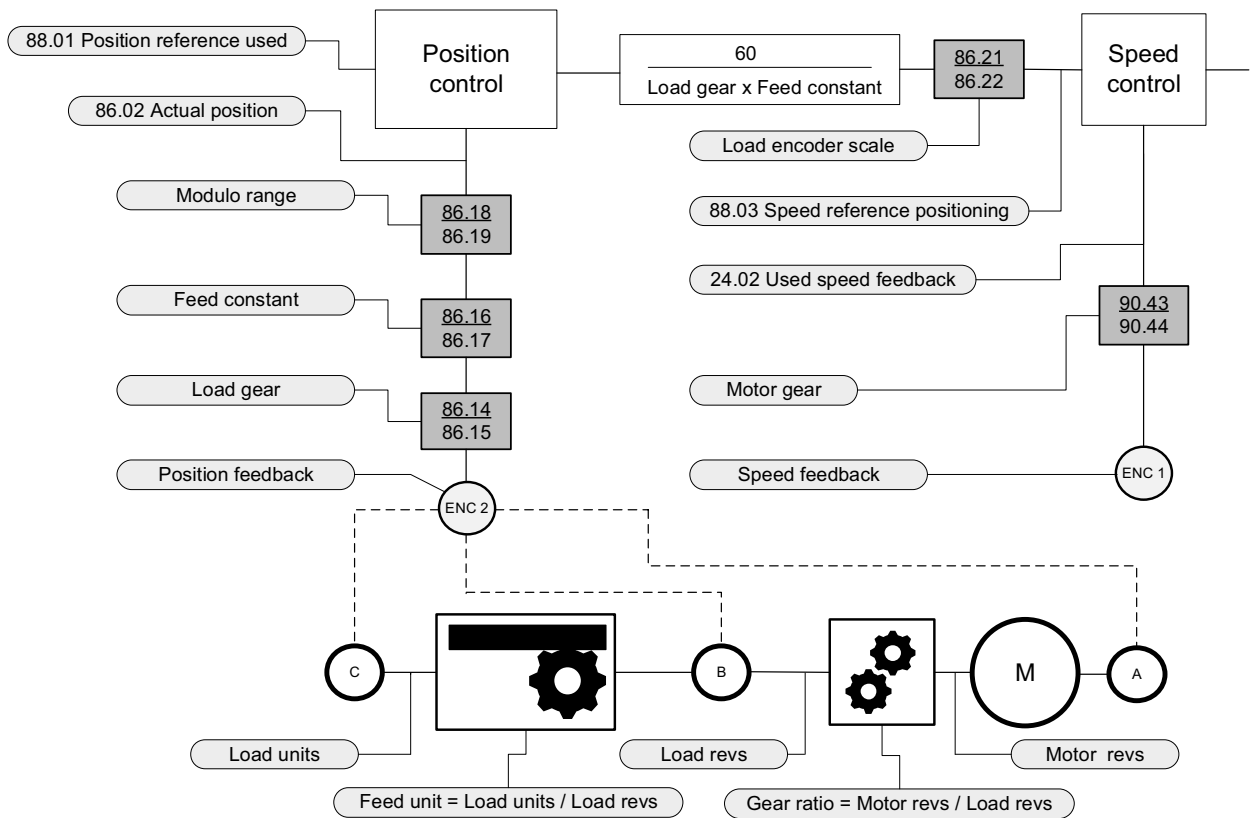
88.01 Position reference used

Position control

$\frac{60}{\text{Load gear x Feed constant}}$

86.21
86.22

Speed control

86.02 Actual position

Load encoder scale

Modulo range

86.18
86.19

88.03 Speed reference positioning

24.02 Used speed feedback

Feed constant

86.16
86.17

90.43
90.44

Load gear

86.14
86.15

Motor gear

Position feedback

ENC 2

Speed feedback

ENC 1

C

B

M

A

Load units

Load revs

Motor revs

Feed unit = Load units / Load revs

Gear ratio = Motor revs / Load revs